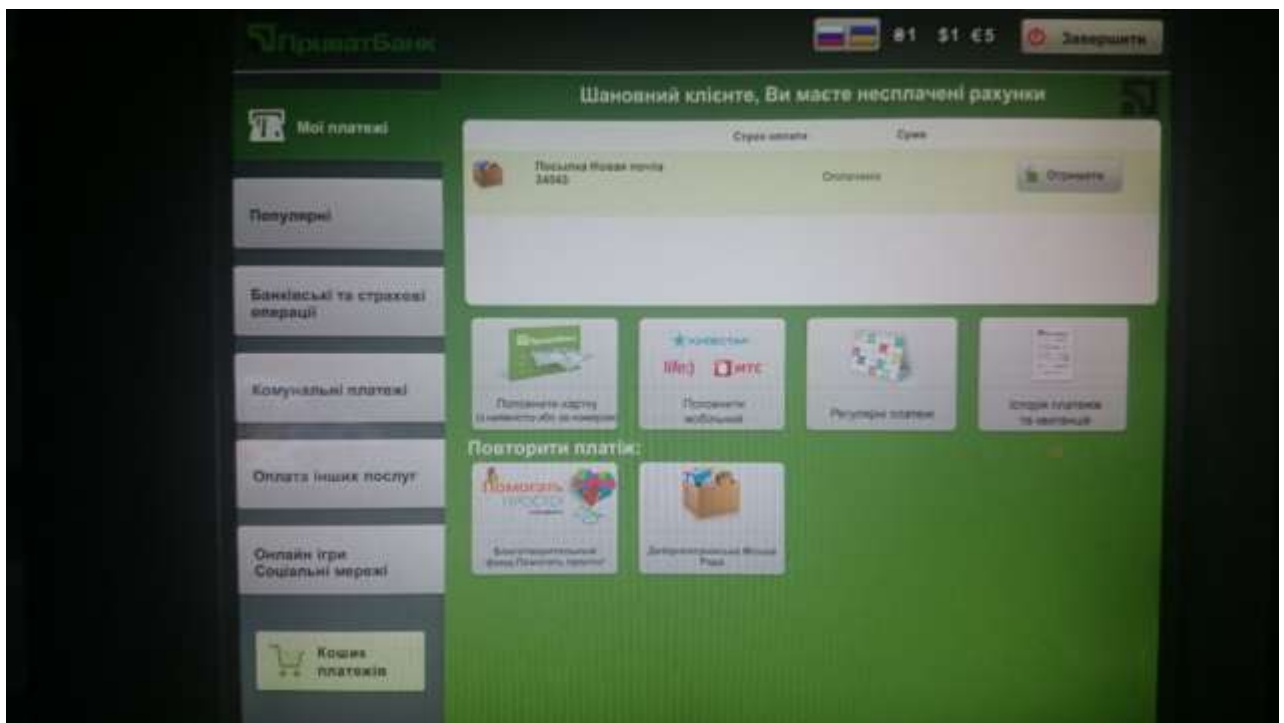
ПриватБанк

₴1 $1 €5 Завершити

Мої платежі

Шановний клієнте, Ви маєте несплачені рахунки

Строк оплати Сума

Посилка Нова почта 34045 Оплачено Отримати

Популярні

Банківські та страхові операції

Комунальні платежі

Оплата інших послут

Онлайн ігри Соціальні мережі

Кошик платежів

Поповнити картку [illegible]

Київстар life:) МТС Поповнити мобільний

Регулярні платежі

Історія платежів та квитанцій

Повторити платіж:

Помогать просто

Благотворительный фонд Помогать просто

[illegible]